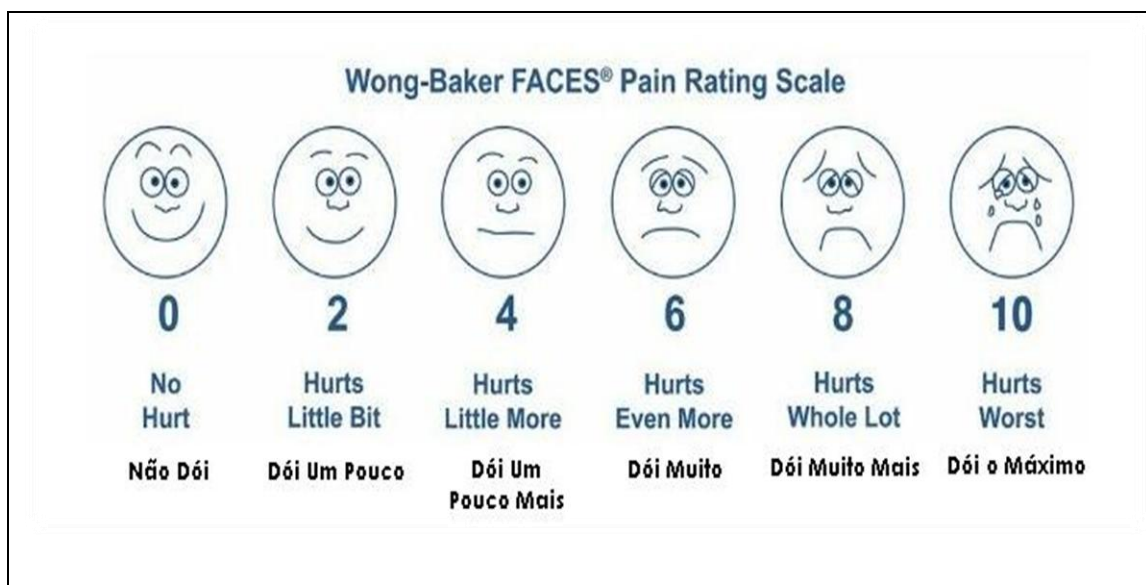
Wong-Baker FACES® Pain Rating Scale

| 0 | 2 | 4 | 6 | 8 | 10 |
|---|---|---|---|---|---|
| No Hurt | Hurts Little Bit | Hurts Little More | Hurts Even More | Hurts Whole Lot | Hurts Worst |
| Não Dói | Dói Um Pouco | Dói Um Pouco Mais | Dói Muito | Dói Muito Mais | Dói o Máximo |